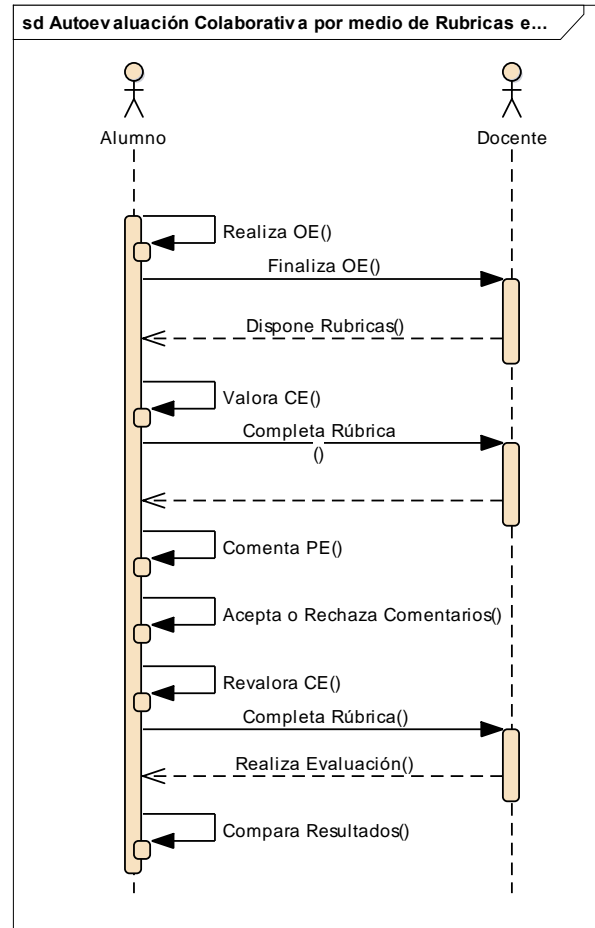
sd Autoevaluación Colaborativa por medio de Rubricas e...

Alumno

Docente

Realiza OE()

Finaliza OE()

Dispone Rubricas()

Valora CE()

Completa Rúbrica ()

Comenta PE()

Acepta o Rechaza Comentarios()

Revalora CE()

Completa Rúbrica()

Realiza Evaluación()

Compara Resultados()